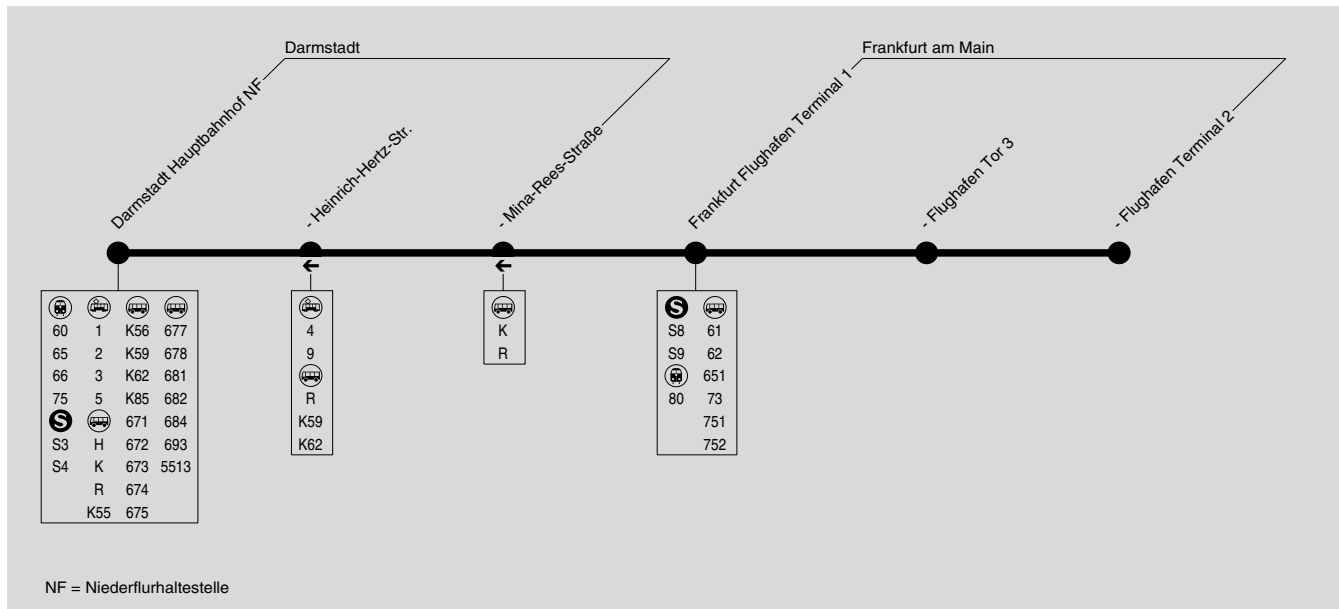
Darmstadt

Frankfurt am Main

Darmstadt Hauptbahnhof NF

- Heinrich-Hertz-Str.

- Mina-Rees-Straße

Frankfurt Flughafen Terminal 1

- Flughafen Tor 3

- Flughafen Terminal 2

60
65
66
75
S
S3
S4

1
2
3
5
H
K
R
K55

K56
K59
K62
K85
671
672
673
674
675

677
678
681
682
684
693
5513

←
4
9
R
K59
K62

←
K
R

S
S8
S9
80

61
62
651
73
751
752

NF = Niederflurhaltestelle